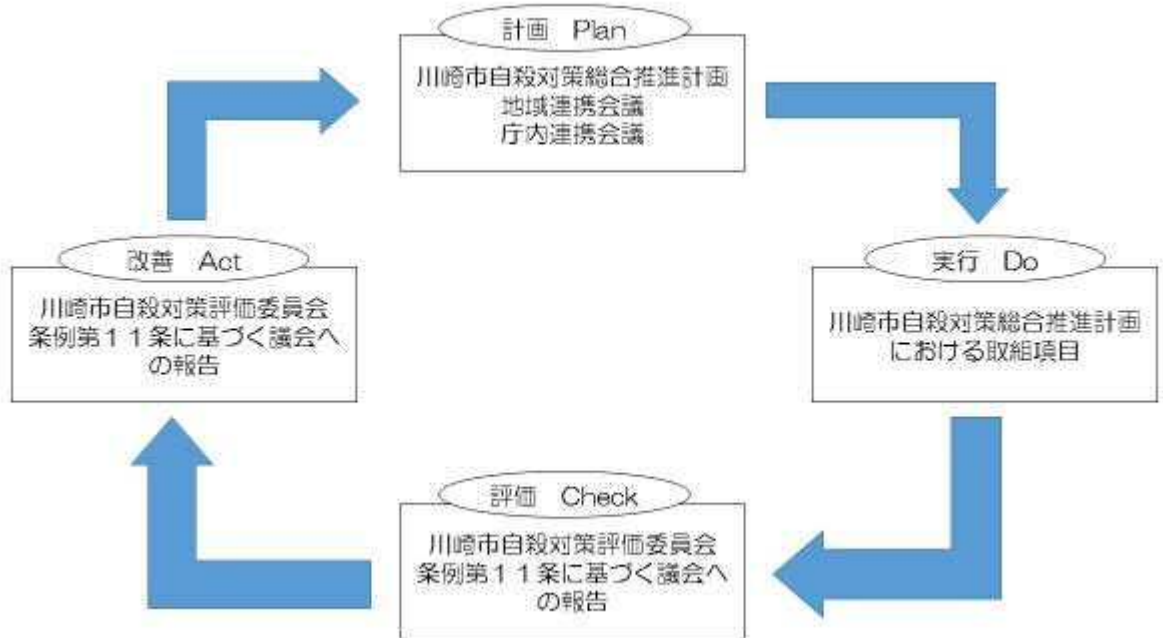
計画　Plan

川崎市自殺対策総合推進計画
地域連携会議
庁内連携会議

実行　Do

川崎市自殺対策総合推進計画における取組項目

評価　Check

川崎市自殺対策評価委員会
条例第１１条に基づく議会への報告

改善　Act

川崎市自殺対策評価委員会
条例第１１条に基づく議会への報告